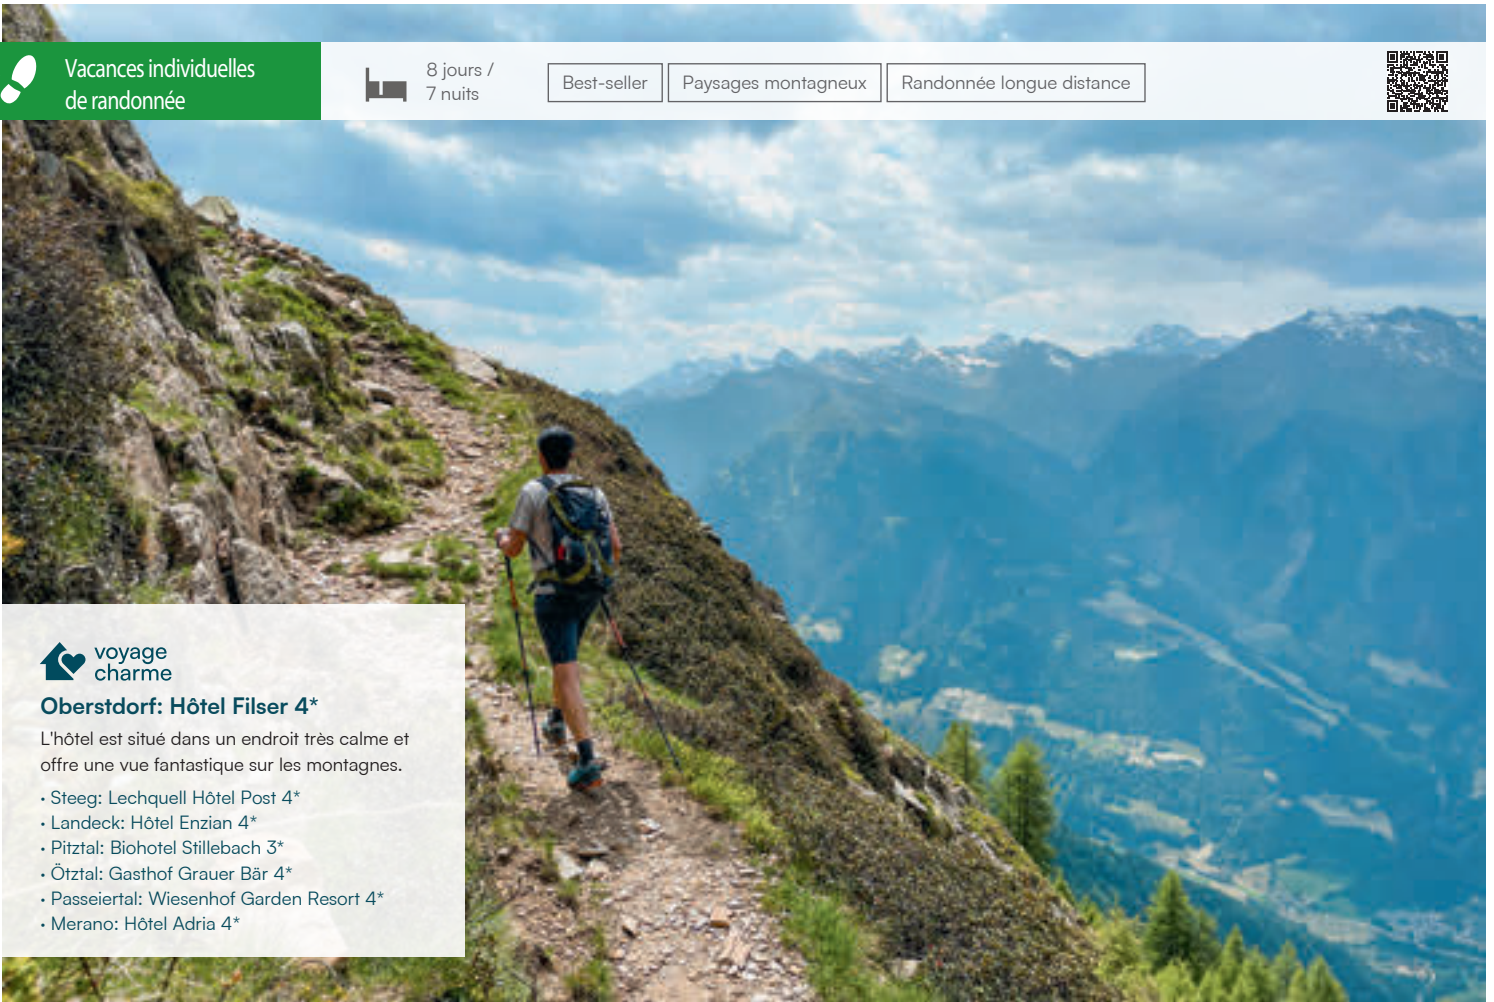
Vacances individuelles de randonnée

8 jours / 7 nuits

Best-seller

Paysages montagneux

Randonnée longue distance

voyage charme

Oberstdorf: Hôtel Filser 4*

L'hôtel est situé dans un endroit très calme et offre une vue fantastique sur les montagnes.

• Steeg: Lechquell Hôtel Post 4*
• Landeck: Hôtel Enzian 4*
• Pitztal: Biohotel Stillebach 3*
• Ötztal: Gasthof Grauer Bär 4*
• Passeiertal: Wiesenhof Garden Resort 4*
• Merano: Hôtel Adria 4*